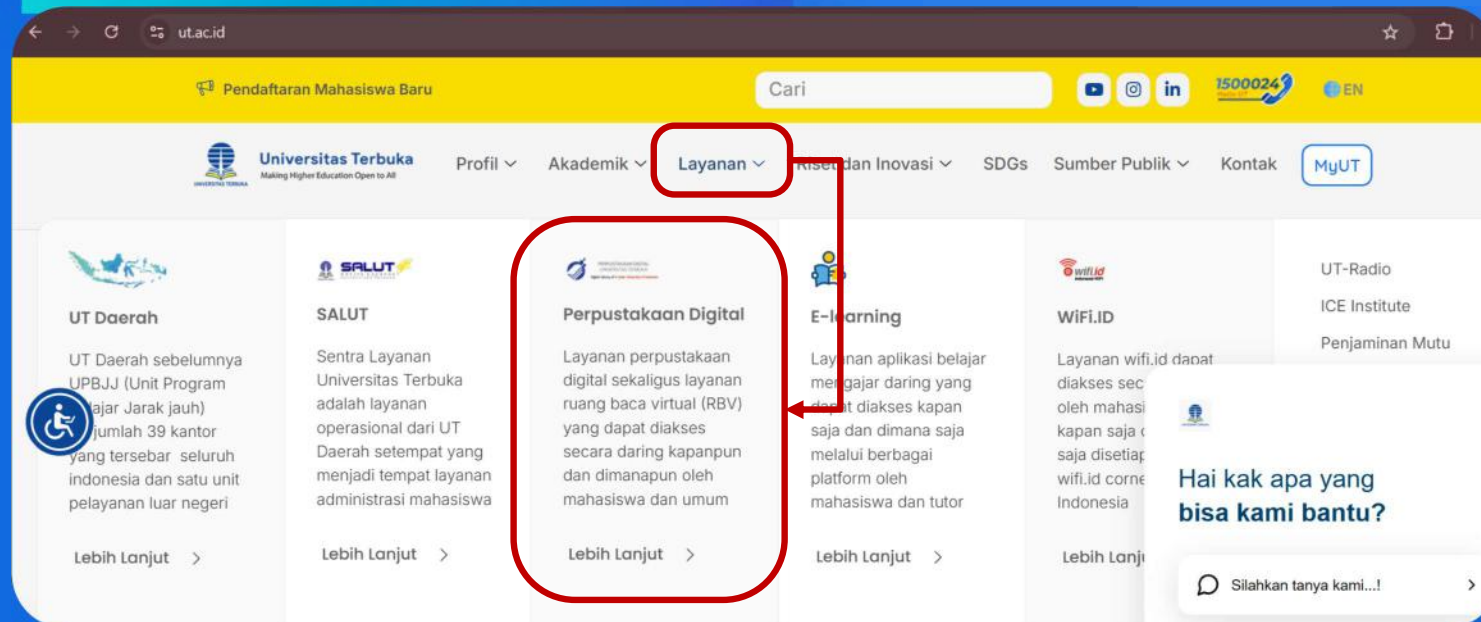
ut.ac.id

Pendaftaran Mahasiswa Baru

Cari

in

1500024

EN

Universitas Terbuka
Making Higher Education Open to All

Profil

Akademik

Layanan

Riset dan Inovasi

SDGs

Sumber Publik

Kontak

MyUT

UT Daerah

UT Daerah sebelumnya UPBJJ (Unit Program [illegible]ajar Jarak jauh) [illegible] jumlah 39 kantor yang tersebar seluruh indonesia dan satu unit pelayanan luar negeri

Lebih Lanjut

SALUT

SALUT

Sentra Layanan Universitas Terbuka adalah layanan operasional dari UT Daerah setempat yang menjadi tempat layanan administrasi mahasiswa

Lebih Lanjut

Perpustakaan Digital

Layanan perpustakaan digital sekaligus layanan ruang baca virtual (RBV) yang dapat diakses secara daring kapanpun dan dimanapun oleh mahasiswa dan umum

Lebih Lanjut

E-learning

Layanan aplikasi belajar mengajar daring yang dapat diakses kapan saja dan dimana saja melalui berbagai platform oleh mahasiswa dan tutor

Lebih Lanjut

wifi.id

WiFi.ID

Layanan wifi.id dapat diakses sec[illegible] oleh mahasi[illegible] kapan saja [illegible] saja disetiap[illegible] wifi.id corne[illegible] Indonesia

Lebih Lanj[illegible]

UT-Radio

ICE Institute

Penjaminan Mutu

Hai kak apa yang bisa kami bantu?

Silahkan tanya kami...!